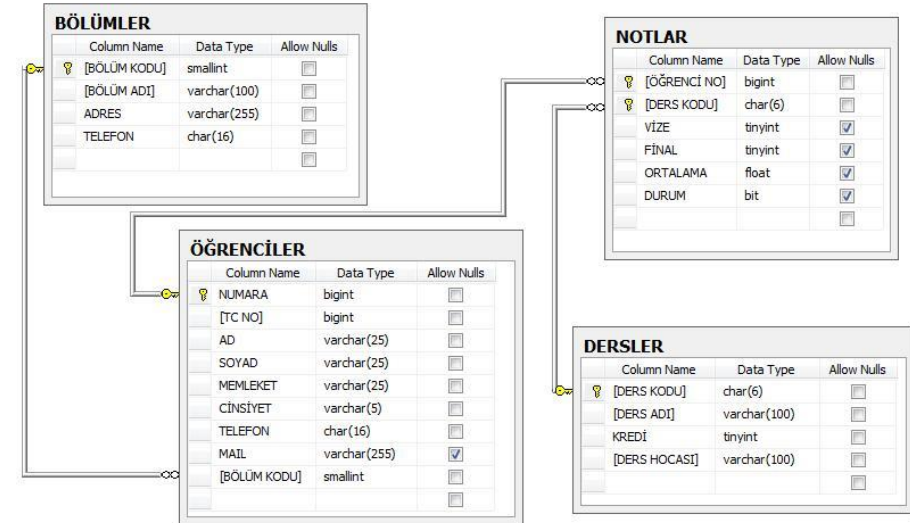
BÖLÜMLER

| Column Name | Data Type | Allow Nulls |
|---|---|---|
| [BÖLÜM KODU] | smallint | |
| [BÖLÜM ADI] | varchar(100) | |
| ADRES | varchar(255) | |
| TELEFON | char(16) | |

NOTLAR

| Column Name | Data Type | Allow Nulls |
|---|---|---|
| [ÖĞRENCİ NO] | bigint | |
| [DERS KODU] | char(6) | |
| VİZE | tinyint | ✓ |
| FİNAL | tinyint | ✓ |
| ORTALAMA | float | ✓ |
| DURUM | bit | ✓ |

ÖĞRENCİLER

| Column Name | Data Type | Allow Nulls |
|---|---|---|
| NUMARA | bigint | |
| [TC NO] | bigint | |
| AD | varchar(25) | |
| SOYAD | varchar(25) | |
| MEMLEKET | varchar(25) | |
| CİNSİYET | varchar(5) | |
| TELEFON | char(16) | |
| MAIL | varchar(255) | ✓ |
| [BÖLÜM KODU] | smallint | |

DERSLER

| Column Name | Data Type | Allow Nulls |
|---|---|---|
| [DERS KODU] | char(6) | |
| [DERS ADI] | varchar(100) | |
| KREDİ | tinyint | |
| [DERS HOCASI] | varchar(100) | |